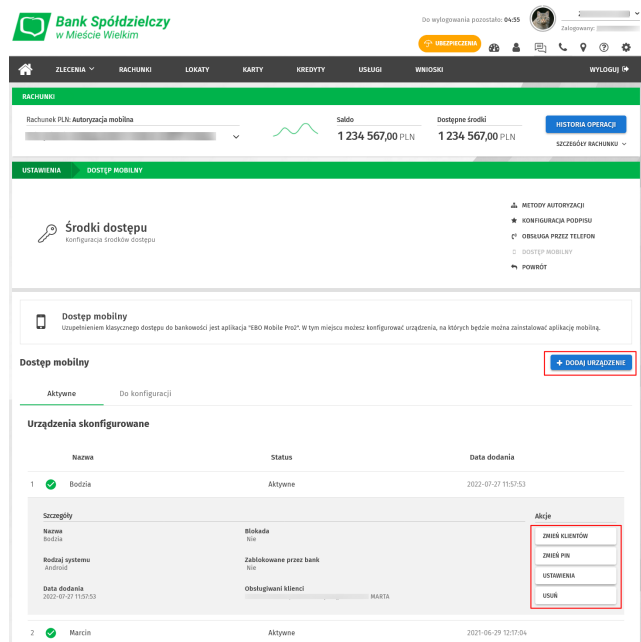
Bank Spółdzielczy
w Mieście Wielkim

Do wylogowania pozostało: 04:55
UBEZPIECZENIA
Zalogowany:

ZLECENIA RACHUNKI LOKATY KARTY KREDYTY USŁUGI WNIOSKI WYLOGUJ

RACHUNKI
Rachunek PLN: Autoryzacja mobilna
Saldo
1 234 567,00 PLN
Dostępne środki
1 234 567,00 PLN
HISTORIA OPERACJI
SZCZEGÓŁY RACHUNKU

USTAWIENIA DOSTĘP MOBILNY

Środki dostępu
Konfiguracja środków dostępu

METODY AUTORYZACJI
KONFIGURACJA PODPISU
OBSŁUGA PRZEZ TELEFON
DOSTĘP MOBILNY
POWRÓT

Dostęp mobilny
Uzupełnieniem klasycznego dostępu do bankowości jest aplikacja "EBO Mobile Pro2". W tym miejscu możesz konfigurować urządzenia, na których będzie można zainstalować aplikację mobilną.

Dostęp mobilny
+ DODAJ URZĄDZENIE

Aktywne Do konfiguracji

Urządzenia skonfigurowane

| | Nazwa | Status | Data dodania |
|---|---|---|---|
| 1 | Bodzia | Aktywne | 2022-07-27 11:57:53 |

Szczegóły
Nazwa
Bodzia
Rodzaj systemu
Android
Data dodania
2022-07-27 11:57:53
Blokada
Nie
Zablokowane przez bank
Nie
Obsługiwani klienci
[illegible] MARTA

Akcje
ZMIEŃ KLIENTÓW
ZMIEŃ PIN
USTAWIENIA
USUŃ

| 2 | Marcin | Aktywne | 2021-06-29 12:17:04 |